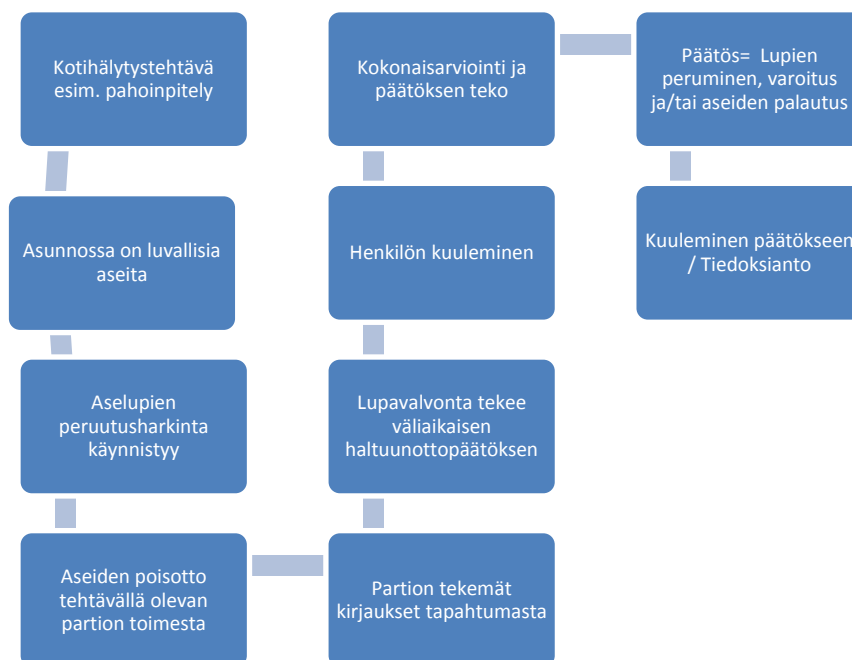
Kotihälytystehtävä esim. pahoinpitely

Asunnossa on luvallisia aseita

Aselupien peruutusharkinta käynnistyy

Aseiden poisotto tehtävällä olevan partion toimesta

Partion tekemät kirjaukset tapahtumasta

Lupavalvonta tekee väliaikaisen haltuunottopäätöksen

Henkilön kuuleminen

Kokonaisarviointi ja päätöksen teko

Päätös= Lupien peruminen, varoitus ja/tai aseiden palautus

Kuuleminen päätökseen / Tiedoksianto